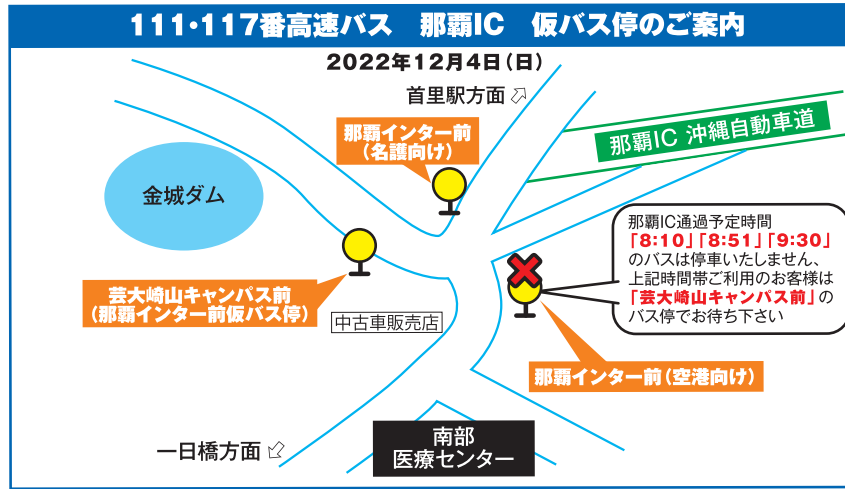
111･117番高速バス　那覇IC　仮バス停のご案内

2022年12月4日（日）

首里駅方面

那覇インター前（名護向け）

那覇IC 沖縄自動車道

金城ダム

那覇IC通過予定時間「8:10」「8:51」「9:30」のバスは停車いたしません、上記時間帯ご利用のお客様は「芸大崎山キャンパス前」のバス停でお待ち下さい

芸大崎山キャンパス前（那覇インター前仮バス停）

中古車販売店

那覇インター前（空港向け）

一日橋方面

南部医療センター